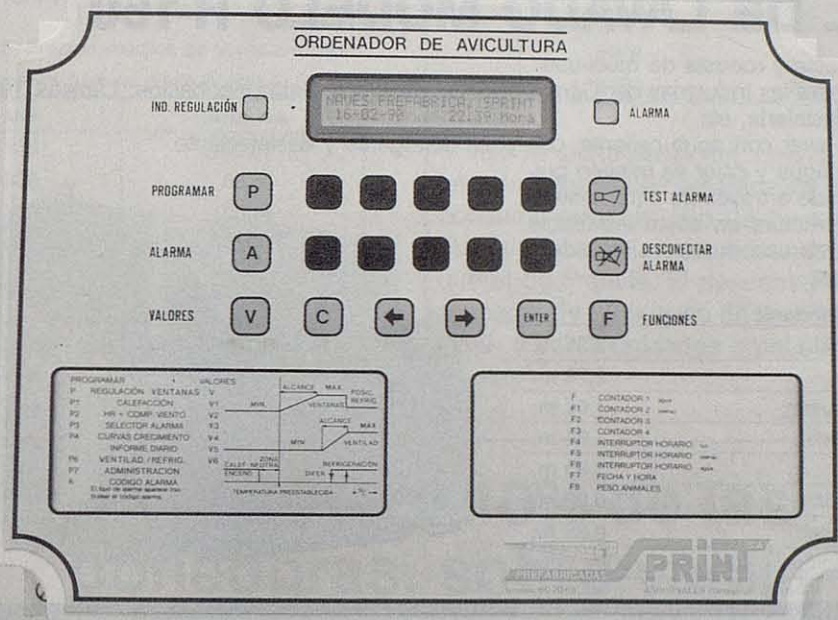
ORDENADOR DE AVICULTURA

IND. REGULACIÓN

NAVES PREFABRICA. SPRINT
16-02-90 22:39 Hora

ALARMA

PROGRAMAR P

TEST ALARMA

ALARMA A

DESCONECTAR ALARMA

VALORES V C ENTER F FUNCIONES

PROGRAMAR VALORES
P REGULACIÓN VENTANAS V
P1 CALEFACCIÓN V1
P2 HR + COMP. VIENTO V2
P3 SELECTOR ALARMA V3
P4 CURVAS CRECIMIENTO V4
P5 INFORME DIARIO V5
P6 VENTILAD./REFRIG. V6
P7 ADMINISTRACION
A CODIGO ALARMA
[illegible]

ALCANCE MAX
POSIC. REFRIG.
MIN VENTANAS
ALCANCE MAX
MIN VENTILAD.
ZONA NEUTRA
CALEF. ENCEND.
REFRIGERACIÓN
DIFER.
TEMPERATURA PREESTABLECIDA

F CONTADOR 1
F1 CONTADOR 2
F2 CONTADOR 3
F3 CONTADOR 4
F4 INTERRUPTOR HORARIO
F5 INTERRUPTOR HORARIO
F6 INTERRUPTOR HORARIO
F7 FECHA Y HORA
F8 PESO ANIMALES

PREFABRICADAS SPRINT